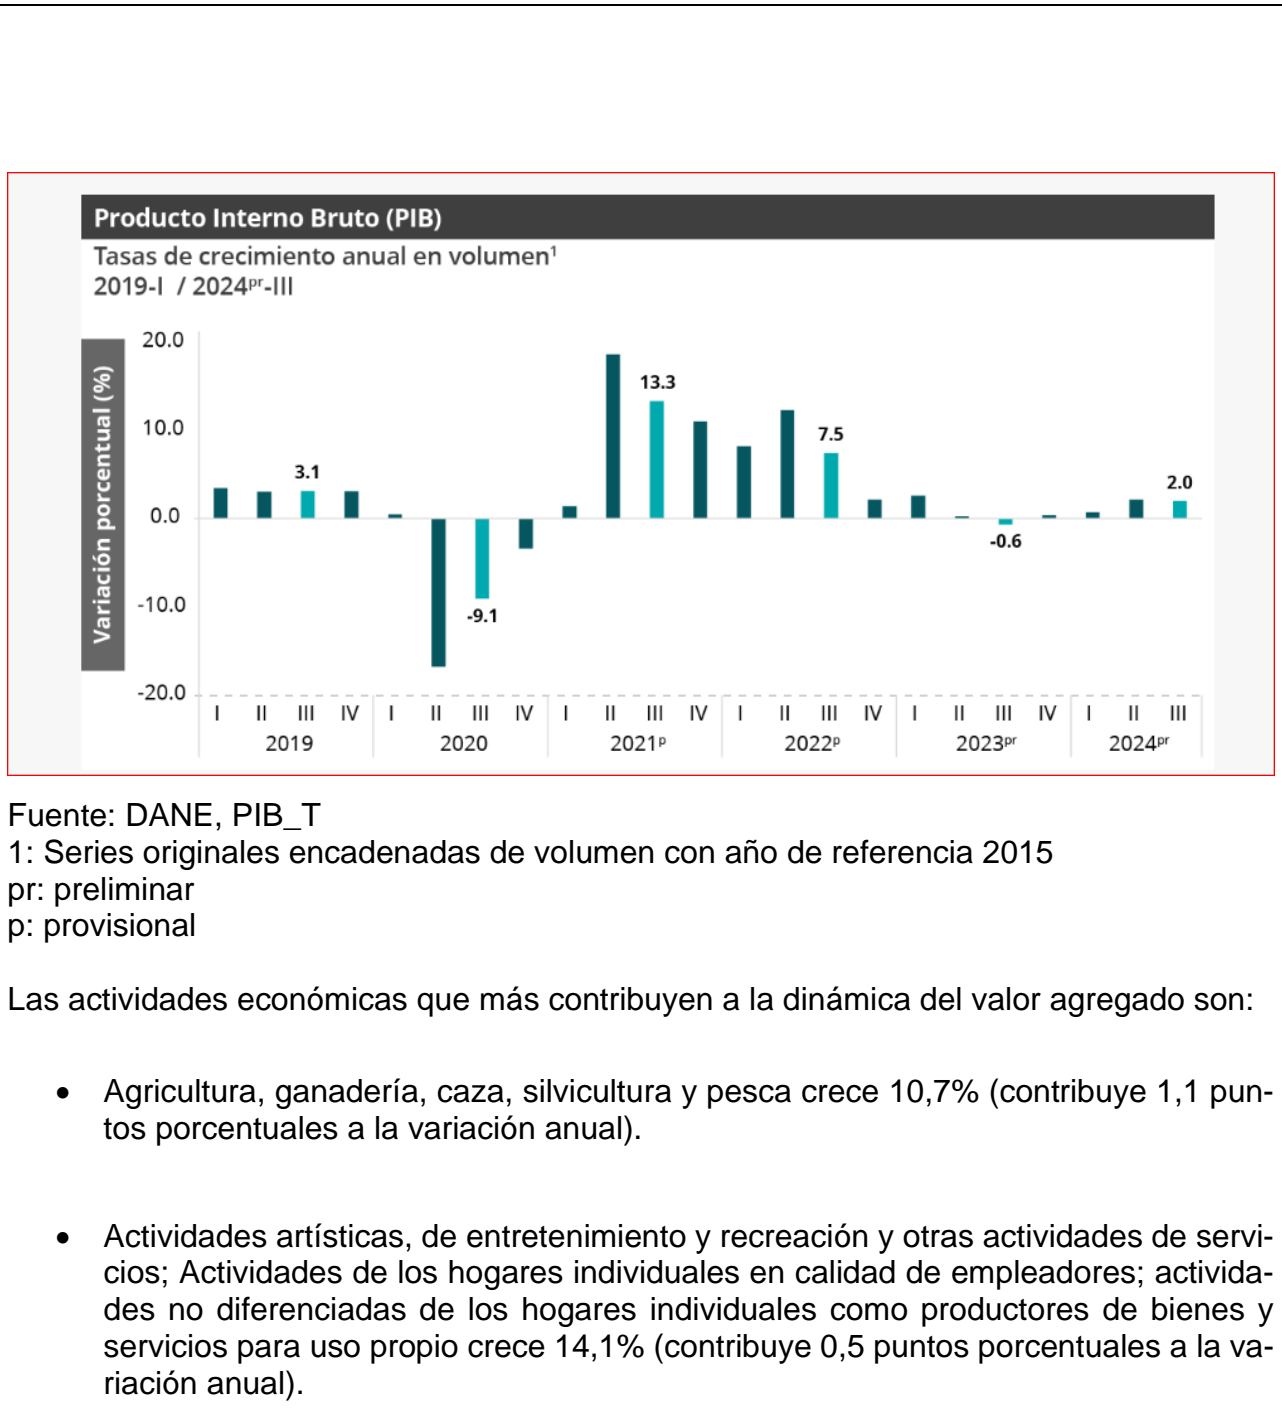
Producto Interno Bruto (PIB)

Tasas de crecimiento anual en volumen$^1$
2019-I / 2024$^{pr}$-III

Variación porcentual (%)

20.0
10.0
0.0
-10.0
-20.0

3.1
-9.1
13.3
7.5
-0.6
2.0

I II III IV
2019
I II III IV
2020
I II III IV
2021$^p$
I II III IV
2022$^p$
I II III IV
2023$^{pr}$
I II III
2024$^{pr}$

Fuente: DANE, PIB_T
1: Series originales encadenadas de volumen con año de referencia 2015
pr: preliminar
p: provisional

Las actividades económicas que más contribuyen a la dinámica del valor agregado son:

• Agricultura, ganadería, caza, silvicultura y pesca crece 10,7% (contribuye 1,1 puntos porcentuales a la variación anual).

• Actividades artísticas, de entretenimiento y recreación y otras actividades de servicios; Actividades de los hogares individuales en calidad de empleadores; actividades no diferenciadas de los hogares individuales como productores de bienes y servicios para uso propio crece 14,1% (contribuye 0,5 puntos porcentuales a la variación anual).